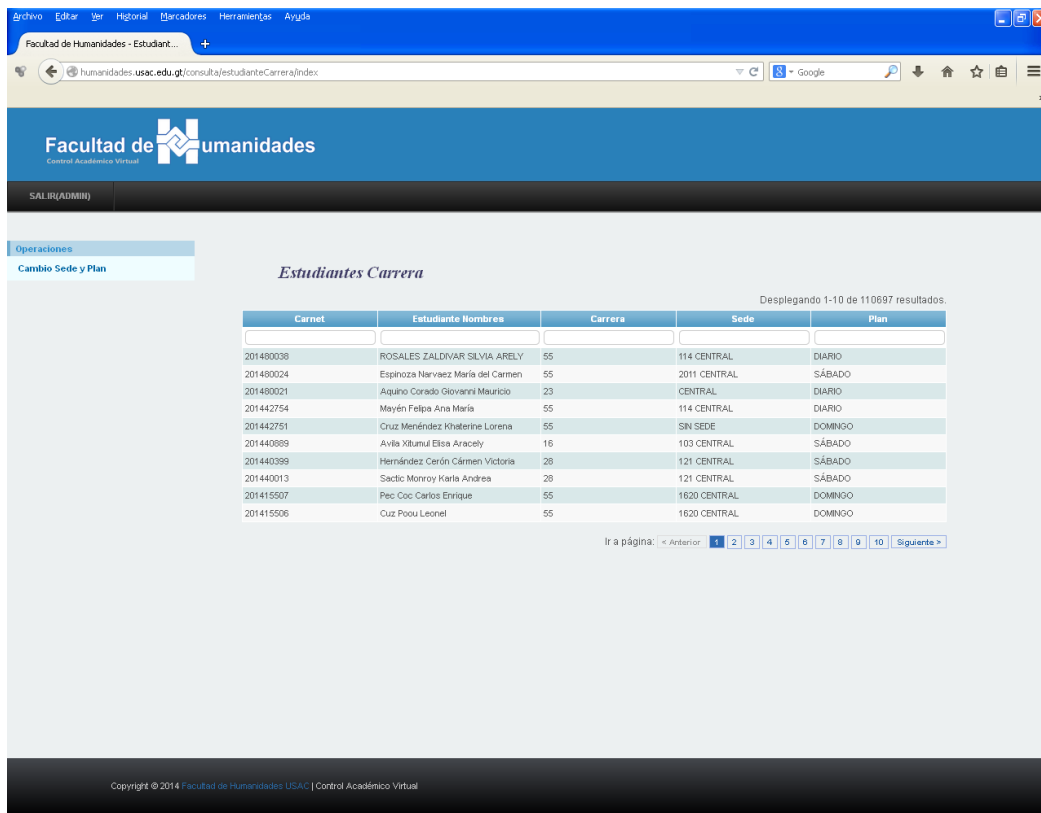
Archivo Editar Ver Historial Marcadores Herramientas Ayuda

Facultad de Humanidades - Estudiant...

humanidades.usac.edu.gt/consulta/estudianteCarrera/index

Google

Facultad de Humanidades
Control Académico Virtual

SALIR(ADMIN)

Operaciones
Cambio Sede y Plan

Estudiantes Carrera

Desplegando 1-10 de 110697 resultados.

| Carnet | Estudiante Nombres | Carrera | Sede | Plan |
|---|---|---|---|---|
| | | | | |
| 201480038 | ROSALES ZALDIVAR SILVIA ARELY | 55 | 114 CENTRAL | DIARIO |
| 201480024 | Espinoza Narvaez María del Carmen | 55 | 2011 CENTRAL | SÁBADO |
| 201480021 | Aquino Corado Giovanni Mauricio | 23 | CENTRAL | DIARIO |
| 201442754 | Mayén Felipa Ana María | 55 | 114 CENTRAL | DIARIO |
| 201442751 | Cruz Menéndez Khaterine Lorena | 55 | SIN SEDE | DOMINGO |
| 201440889 | Avila Xitumul Elisa Aracely | 16 | 103 CENTRAL | SÁBADO |
| 201440399 | Hernández Cerón Cármen Victoria | 28 | 121 CENTRAL | SÁBADO |
| 201440013 | Sactic Monroy Karla Andrea | 28 | 121 CENTRAL | SÁBADO |
| 201415507 | Pec Coc Carlos Enrique | 55 | 1620 CENTRAL | DOMINGO |
| 201415506 | Cuz Poou Leonel | 55 | 1620 CENTRAL | DOMINGO |

Ir a página: < Anterior 1 2 3 4 5 6 7 8 9 10 Siguiente >

Copyright © 2014 Facultad de Humanidades USAC | Control Académico Virtual